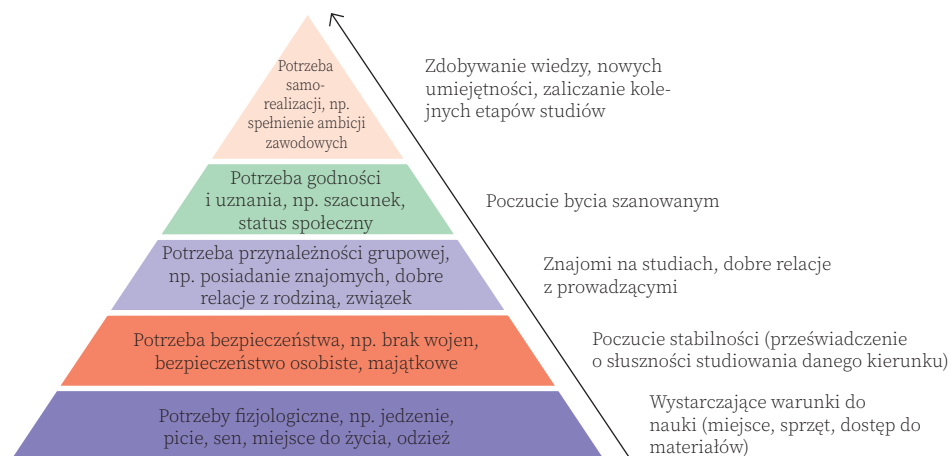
Potrzeba samorealizacji, np. spełnienie ambicji zawodowych

Zdobywanie wiedzy, nowych umiejętności, zaliczanie kolejnych etapów studiów

Potrzeba godności i uznania, np. szacunek, status społeczny

Poczucie bycia szanowanym

Potrzeba przynależności grupowej, np. posiadanie znajomych, dobre relacje z rodziną, związek

Znajomi na studiach, dobre relacje z prowadzącymi

Potrzeba bezpieczeństwa, np. brak wojen, bezpieczeństwo osobiste, majątkowe

Poczucie stabilności (przeświadczenie o słuszności studiowania danego kierunku)

Potrzeby fizjologiczne, np. jedzenie, picie, sen, miejsce do życia, odzież

Wystarczające warunki do nauki (miejsce, sprzęt, dostęp do materiałów)